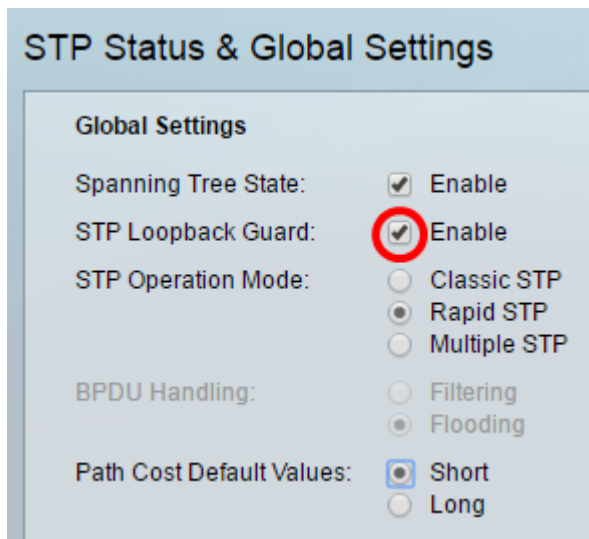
STP Status & Global Settings

Global Settings

Spanning Tree State: Enable

STP Loopback Guard: Enable

STP Operation Mode: Classic STP
Rapid STP
Multiple STP

BPDU Handling: Filtering
Flooding

Path Cost Default Values: Short
Long